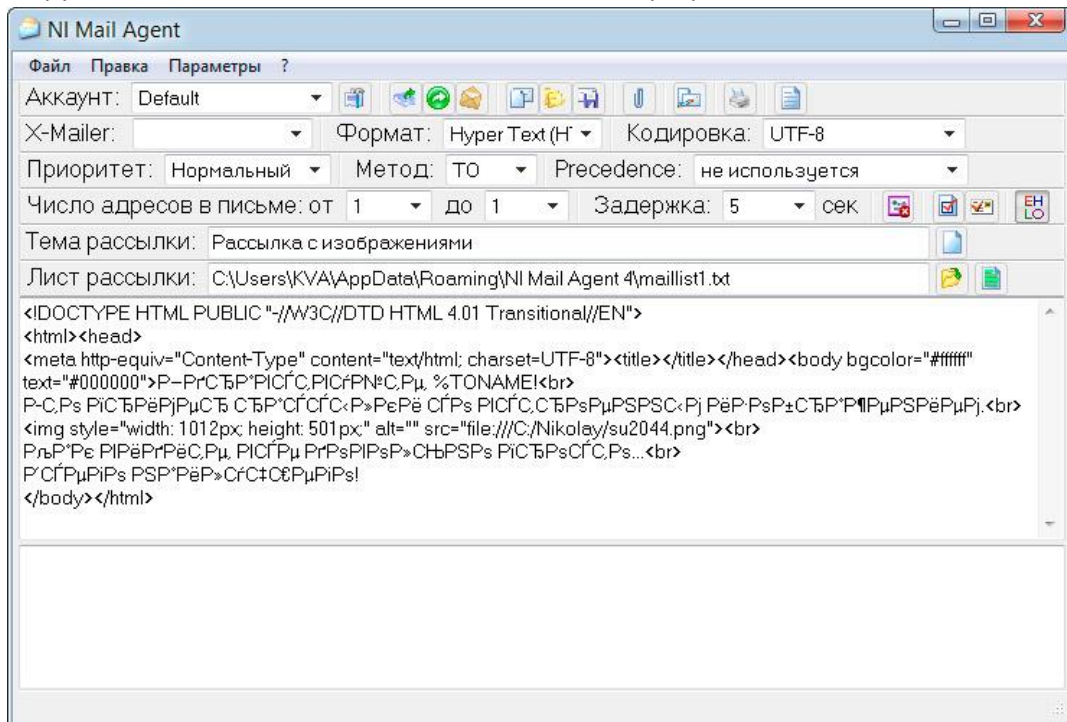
NI Mail Agent

Файл Правка Параметры ?

Аккаунт: Default

X-Mailer: Формат: Hyper Text (H Кодировка: UTF-8

Приоритет: Нормальный Метод: TO Precedence: не используется

Число адресов в письме: от 1 до 1 Задержка: 5 сек

EH LO

Тема рассылки: Рассылка с изображениями

Лист рассылки: C:\Users\KVA\AppData\Roaming\NI Mail Agent 4\maillist1.txt

<!DOCTYPE HTML PUBLIC "-//W3C//DTD HTML 4.01 Transitional//EN">
<html><head>
<meta http-equiv="Content-Type" content="text/html; charset=UTF-8"><title></title></head><body bgcolor="#ffffff" text="#000000">Р—РґСЂР°РІСЃС‚РІСѓР№С‚Рµ, %TONAME!<br>
Р-С‚Рѕ РїСЂРёРјРµСЂ СЂР°СЃСЃС‹Р»РєРё СЃРѕ РІСЃС‚СЂРѕРµРЅРЅС‹Рј РёР·РѕР±СЂР°Р¶РµРЅРёРµРј.<br>
<img style="width: 1012px; height: 501px;" alt="" src="file:///C:/Nikolay/su2044.png"><br>
РљР°Рє РІРёРґРёС‚Рµ, РІСЃРµ РґРѕРІРѕР»СЊРЅРѕ РїСЂРѕСЃС‚Рѕ...<br>
Р'СЃРµРіРѕ РЅР°РёР»СѓС‡С€РµРіРѕ!
</body></html>